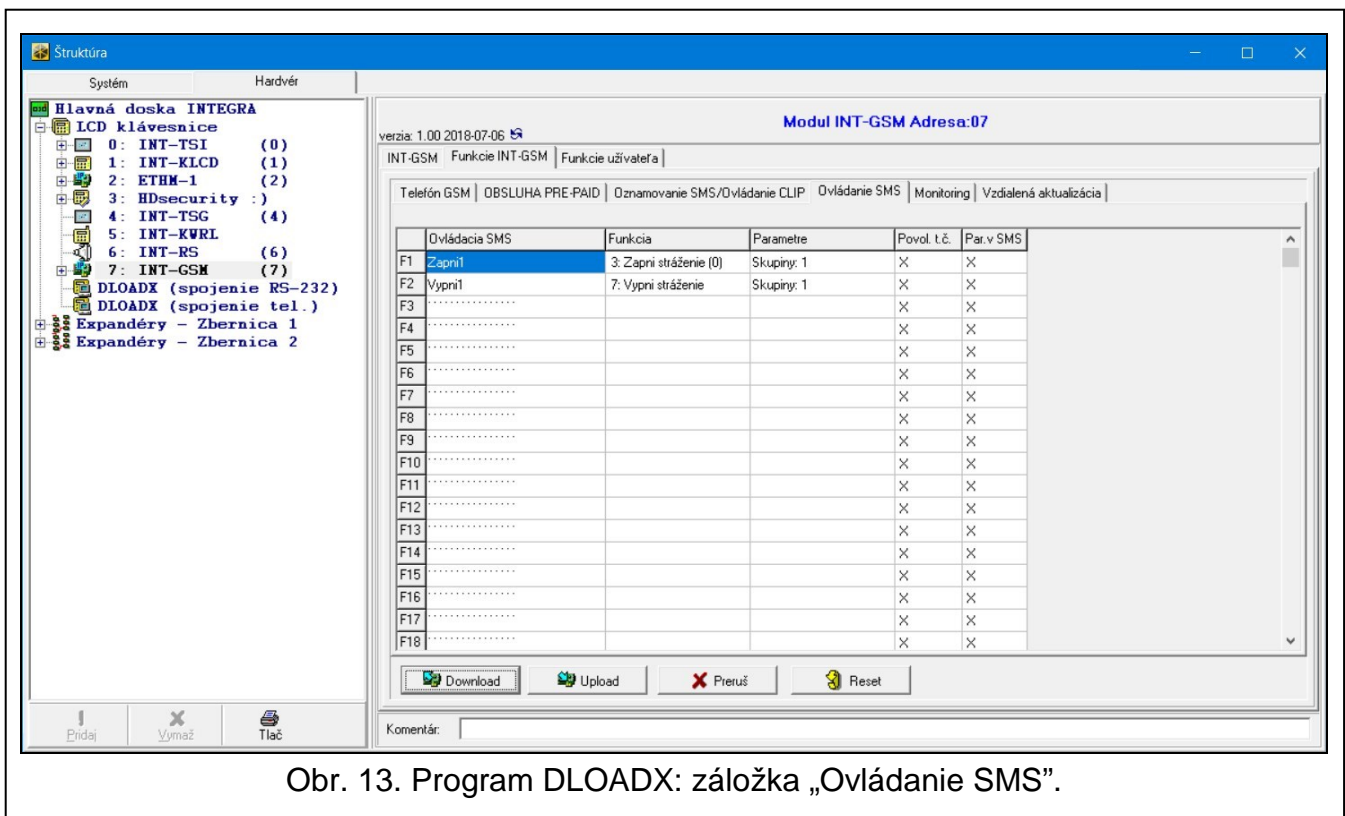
Štruktúra

Systém | Hardvér

Hlavná doska INTEGRA
LCD klávesnice
0: INT-TSI (0)
1: INT-KLCD (1)
2: ETHM-1 (2)
3: HDsecurity :)
4: INT-TSG (4)
5: INT-KWRL
6: INT-RS (6)
7: INT-GSM (7)
DLOADX (spojenie RS-232)
DLOADX (spojenie tel.)
Expandéry - Zbernica 1
Expandéry - Zbernica 2

Pridaj | Vymaž | Tlač

verzia: 1.00 2018-07-06

Modul INT-GSM Adresa:07

INT-GSM | Funkcie INT-GSM | Funkcie užívateľa

Telefón GSM | OBSLUHA PRE-PAID | Oznamovanie SMS/Ovládanie CLIP | Ovládanie SMS | Monitoring | Vzdialená aktualizácia

| | Ovládacia SMS | Funkcia | Parametre | Povol. t.č. | Par.v SMS |
|---|---|---|---|---|---|
| F1 | Zapni1 | 3: Zapni stráženie (0) | Skupiny: 1 | × | × |
| F2 | Vypni1 | 7: Vypni stráženie | Skupiny: 1 | × | × |
| F3 | | | | × | × |
| F4 | | | | × | × |
| F5 | | | | × | × |
| F6 | | | | × | × |
| F7 | | | | × | × |
| F8 | | | | × | × |
| F9 | | | | × | × |
| F10 | | | | × | × |
| F11 | | | | × | × |
| F12 | | | | × | × |
| F13 | | | | × | × |
| F14 | | | | × | × |
| F15 | | | | × | × |
| F16 | | | | × | × |
| F17 | | | | × | × |
| F18 | | | | × | × |

Download | Upload | Preruš | Reset

Komentár:

Obr. 13. Program DLOADX: záložka „Ovládanie SMS”.